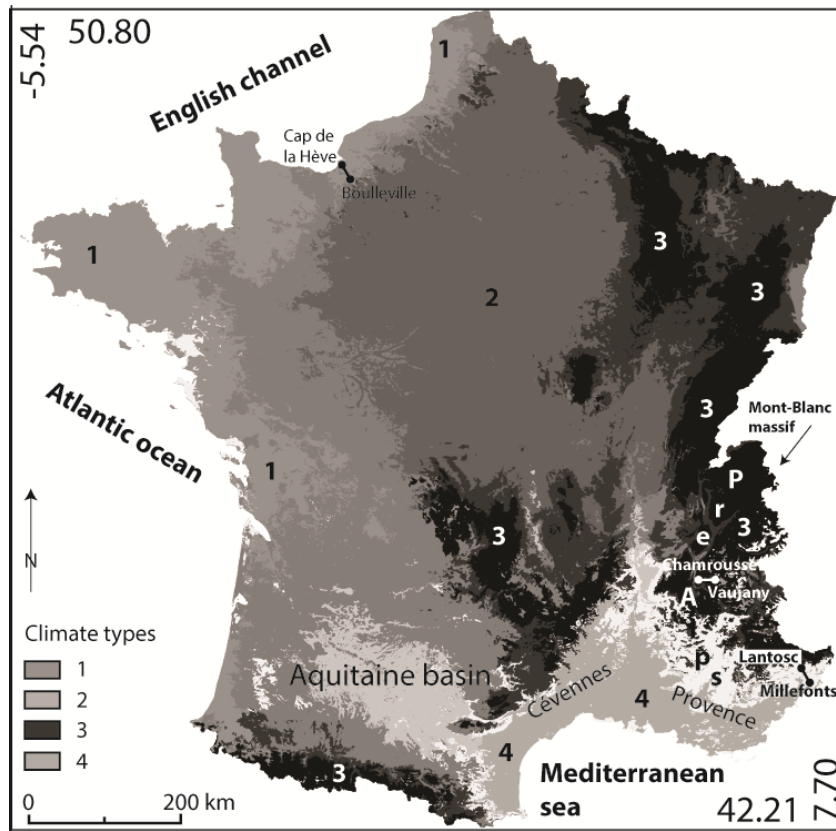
-5.54 50.80

English channel

1

Cap de la Hève

Boulleville

1

3

3

2

Atlantic ocean

3

Mont-Blanc massif

1

P

r

3

3

e

Chamrousse

Vaujany

A

N

Climate types

1

2

3

4

Aquitaine basin

p

s

Lantosc

Millefonts

Cévennes

4

Provence

4

3

Mediterranean sea

0 200 km

42.21 7.70